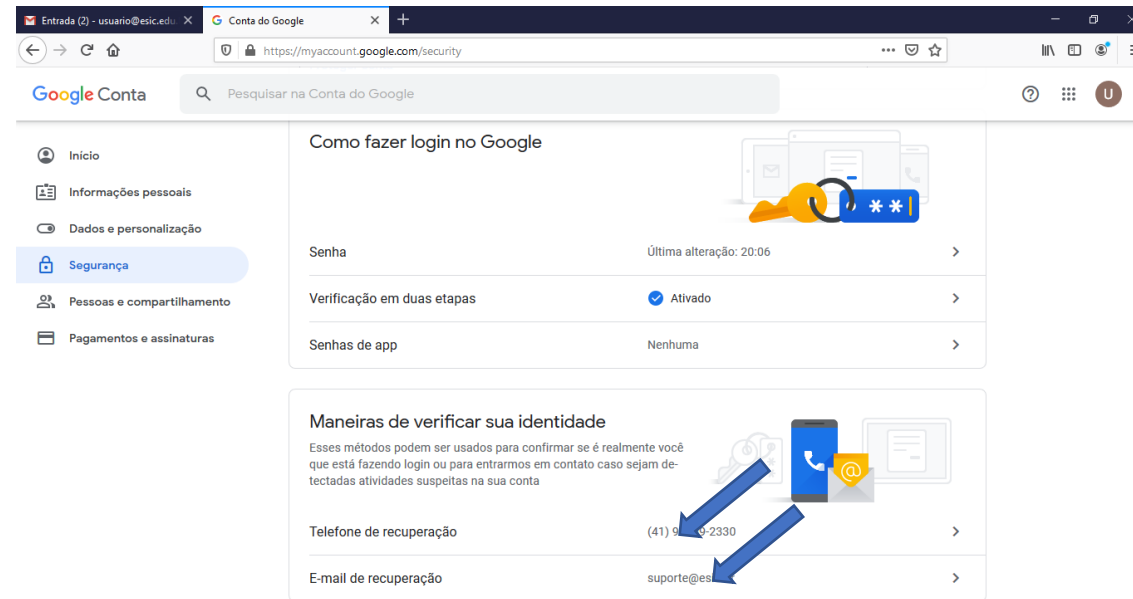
Entrada (2) - usuario@esic.edu ×
Conta do Google ×
+

https://myaccount.google.com/security

Google Conta
Pesquisar na Conta do Google

U

Início
Informações pessoais
Dados e personalização
Segurança
Pessoas e compartilhamento
Pagamentos e assinaturas

Como fazer login no Google

**

Senha
Última alteração: 20:06

Verificação em duas etapas
Ativado

Senhas de app
Nenhuma

Maneiras de verificar sua identidade
Esses métodos podem ser usados para confirmar se é realmente você que está fazendo login ou para entrarmos em contato caso sejam detectadas atividades suspeitas na sua conta

Telefone de recuperação
(41) 9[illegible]9-2330

E-mail de recuperação
suporte@es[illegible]